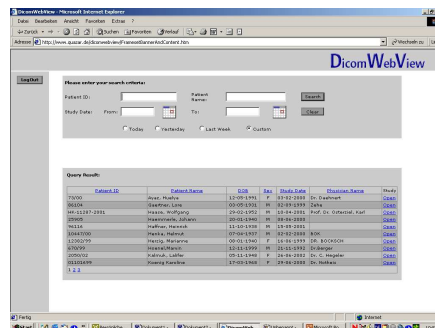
DicomWebView - Microsoft Internet Explorer

Datei Bearbeiten Ansicht Favoriten Extras ?

Zurück Suchen Favoriten Verlauf

Adresse http://www.quazar.de/dicomweb/view/FramesetBannerAndContent.htm

Wechseln zu

DicomWebView

LogOut

Please enter your search criteria:

Patient ID:

Patient Name:

Search

Study Date: From:

To:

Clear

Today Yesterday Last Week Custom

Query Result:

| Patient ID | Patient Name | DOB | Sex | Study Date | Physician Name | Study |
|---|---|---|---|---|---|---|
| 73700 | Ayar, Mustva | 12-05-1961 | F | 03-02-2000 | Dr. Daahnert | Open |
| 86104 | Gaertner, Lina | 03-05-1931 | M | 01-09-1999 | Zahs | Open |
| MR-11287-2001 | Haase, Wolfgang | 23-02-1952 | M | 16-04-2001 | Prof. Dr. Osterziel, Karl | Open |
| 35905 | Hammwelle, Johann | 20-01-1940 | M | 08-06-2000 | | Open |
| 96116 | Hoffman, Heinrich | 11-10-1930 | M | 19-05-2001 | | Open |
| 10447000 | Menke, Helmut | 07-04-1937 | M | 03-02-2000 | BOK | Open |
| 12392/99 | Herzig, Marianne | 08-01-1940 | F | 16-06-1999 | DR. BOCKSCH | Open |
| 670/99 | Hoenel,Manon | 12-11-1999 | M | 25-11-1992 | Dr.Berger | Open |
| 2050/02 | Kalnuk, Laiifer | 05-11-1948 | F | 26-06-2002 | Dr. C. Hegeler | Open |
| 91106A99 | Koenig Karolina | 17-03-1960 | F | 29-06-2000 | Dr. Nothais | Open |

1 2 3

Fertig

Internet

Start